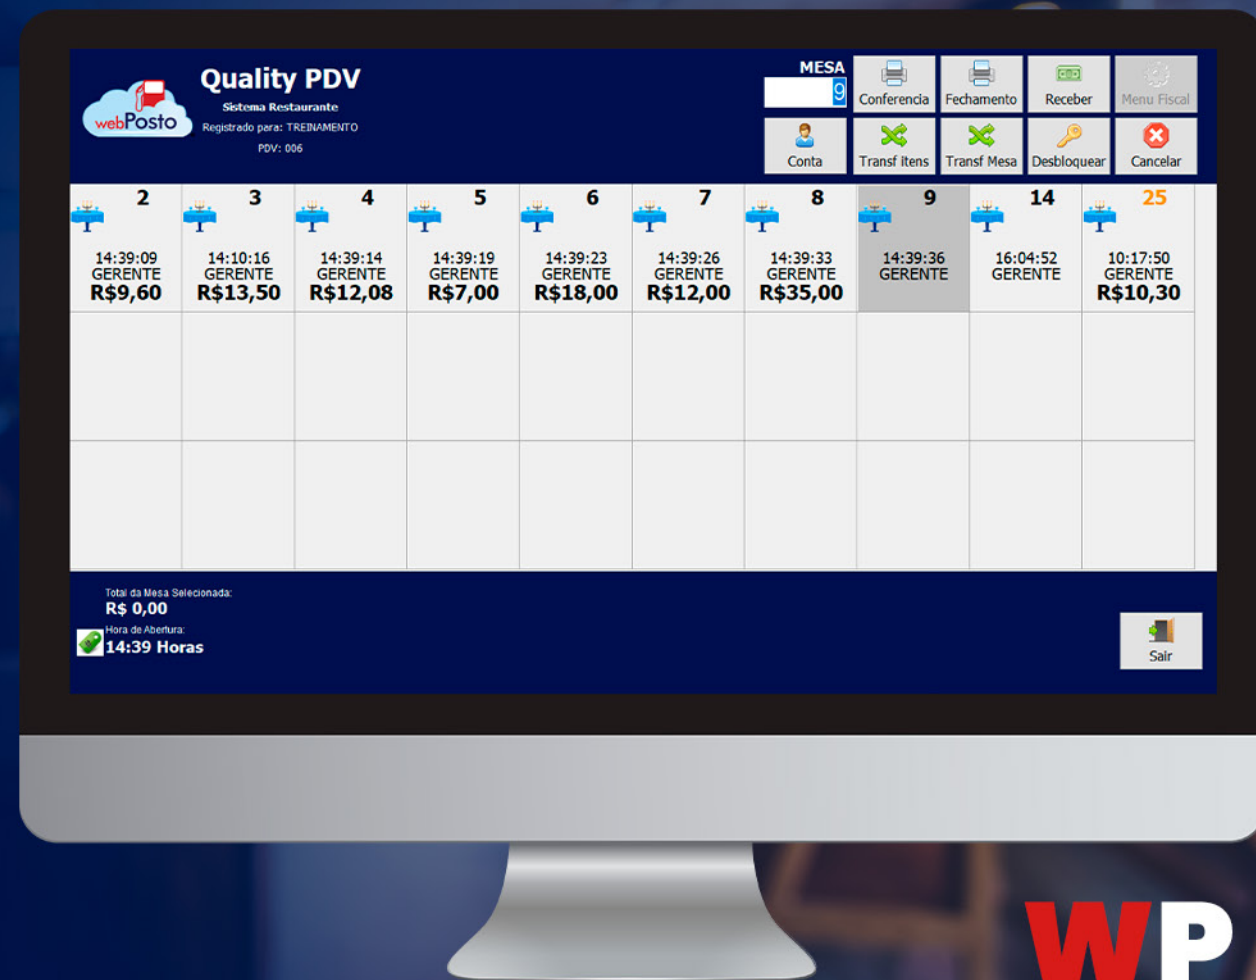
webPosto

Quality PDV
Sistema Restaurante
Registrado para: TREINAMENTO
PDV: 006

MESA
9

Conferencia
Fechamento
Receber
Menu Fiscal
Conta
Transf itens
Transf Mesa
Desbloquear
Cancelar

| 2 | 3 | 4 | 5 | 6 | 7 | 8 | 9 | 14 | 25 |
|---|---|---|---|---|---|---|---|---|---|
| 14:39:09 GERENTE R$9,60 | 14:10:16 GERENTE R$13,50 | 14:39:14 GERENTE R$12,08 | 14:39:19 GERENTE R$7,00 | 14:39:23 GERENTE R$18,00 | 14:39:26 GERENTE R$12,00 | 14:39:33 GERENTE R$35,00 | 14:39:36 GERENTE | 16:04:52 GERENTE | 10:17:50 GERENTE R$10,30 |

Total da Mesa Selecionada:
R$ 0,00
Hora de Abertura:
14:39 Horas

Sair

WP